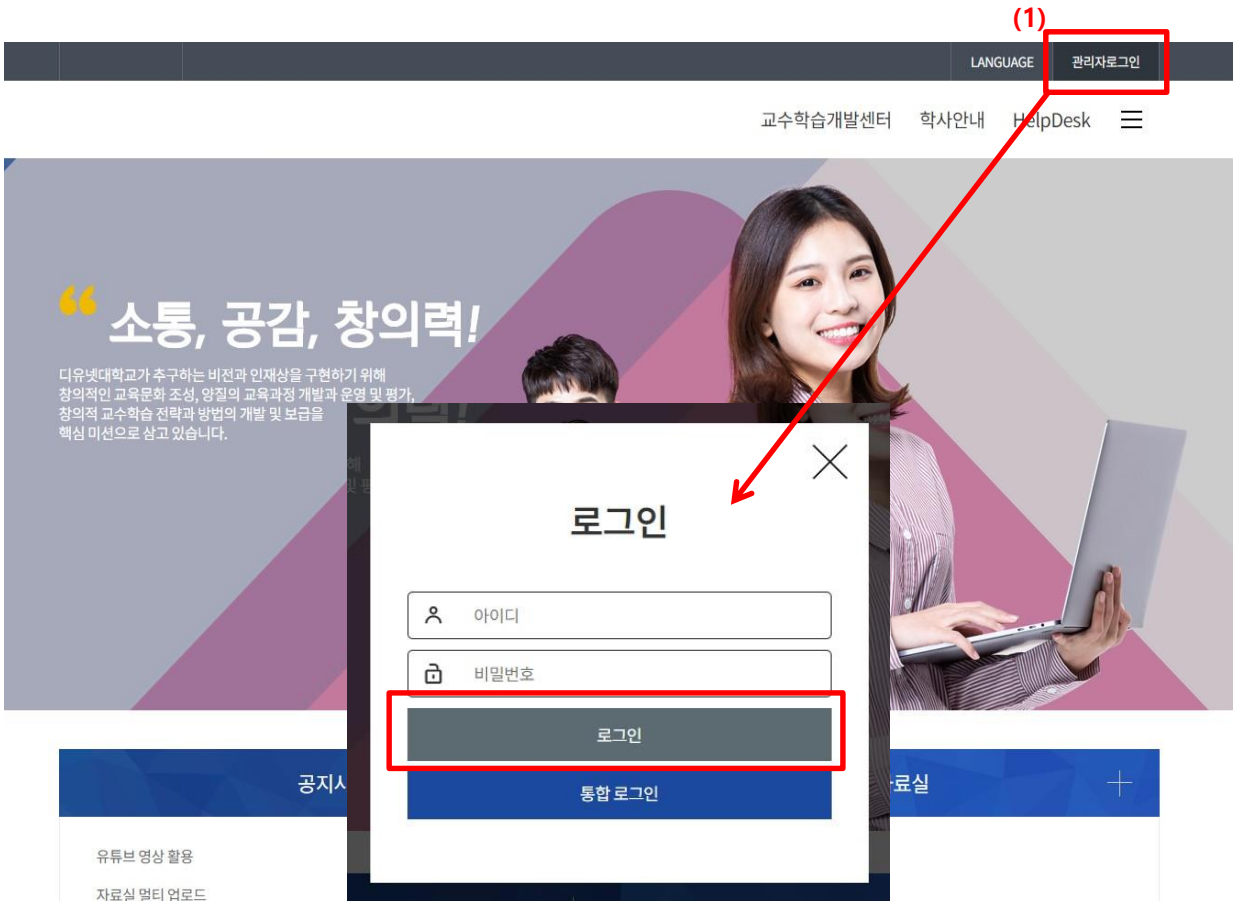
(1)

LANGUAGE 관리자로그인

교수학습개발센터 학사안내 HelpDesk

소통, 공감, 창의력!

디유넷대학교가 추구하는 비전과 인재상을 구현하기 위해 창의적인 교육문화 조성, 양질의 교육과정 개발과 운영 및 평가, 창의적 교수학습 전략과 방법의 개발 및 보급을 핵심 미션으로 삼고 있습니다.

로그인

아이디

비밀번호

로그인

통합 로그인

공지시

자료실

유튜브 영상 활용

자료실 멀티 업로드